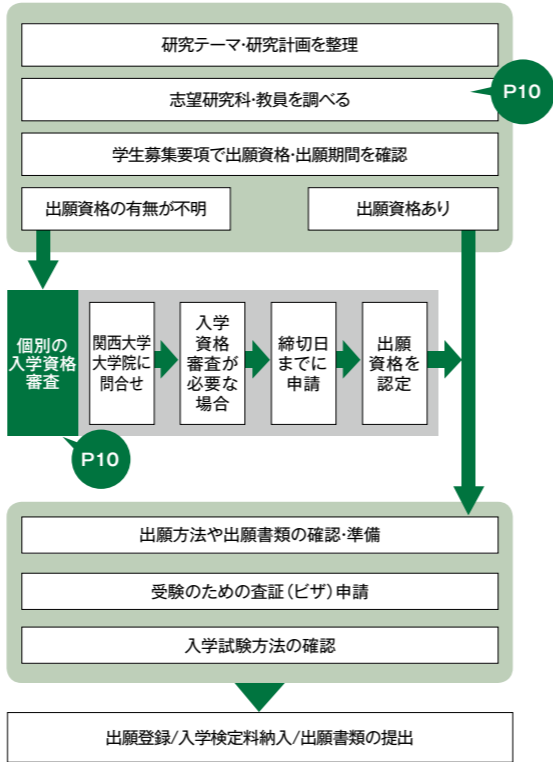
研究テーマ・研究計画を整理

志望研究科・教員を調べる

P10

学生募集要項で出願資格・出願期間を確認

出願資格の有無が不明

出願資格あり

個別の入学資格審査

P10

関西大学大学院に問合せ

入学資格審査が必要な場合

締切日までに申請

出願資格を認定

出願方法や出願書類の確認・準備

受験のための査証（ビザ）申請

入学試験方法の確認

出願登録/入学検定料納入/出願書類の提出